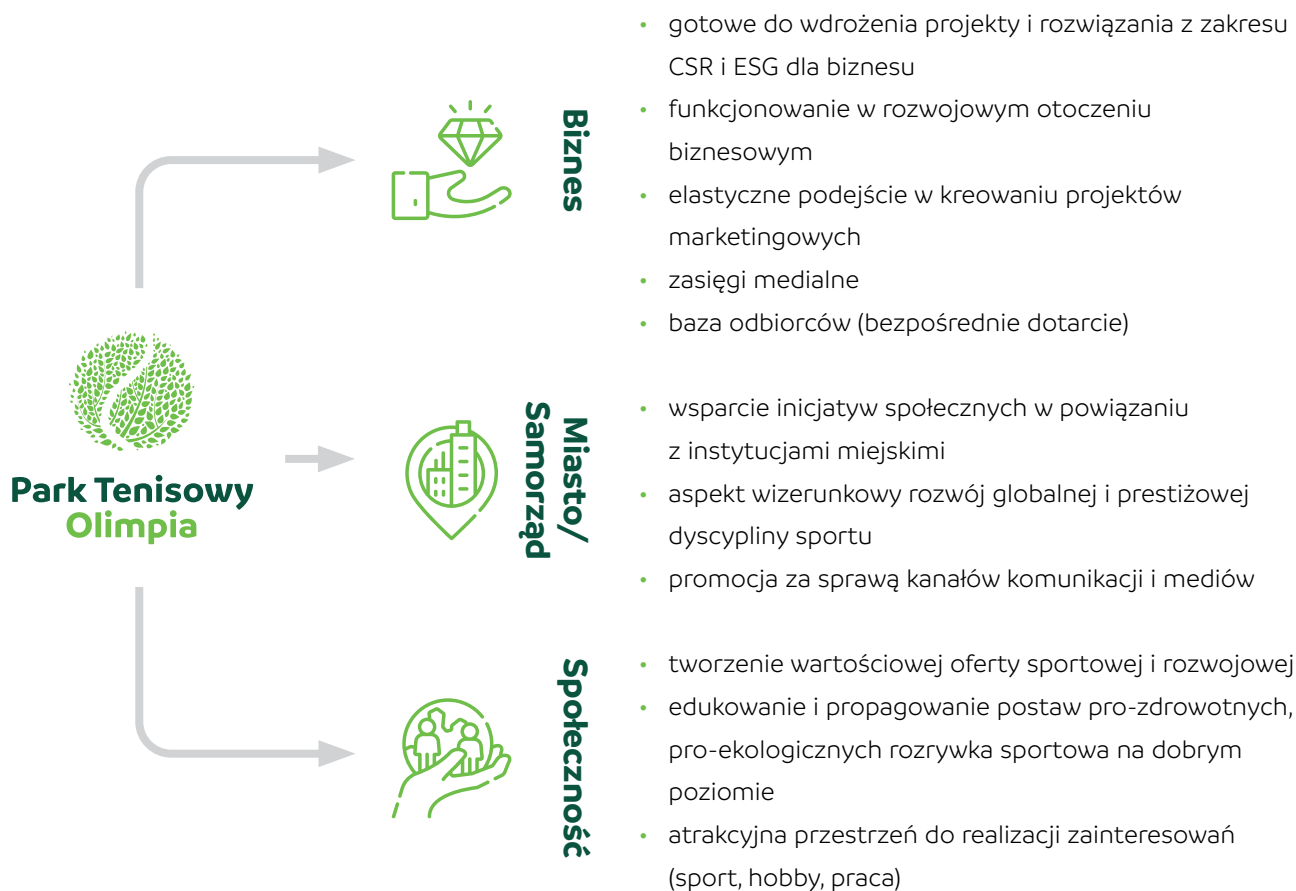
Park Tenisowy
Olimpia

Biznes

- gotowe do wdrożenia projekty i rozwiązania z zakresu CSR i ESG dla biznesu
- funkcjonowanie w rozwojowym otoczeniu biznesowym
- elastyczne podejście w kreowaniu projektów marketingowych
- zasięgi medialne
- baza odbiorców (bezpośrednie dotarcie)

Miasto/ Samorząd

- wsparcie inicjatyw społecznych w powiązaniu z instytucjami miejskimi
- aspekt wizerunkowy rozwój globalnej i prestiżowej dyscypliny sportu
- promocja za sprawą kanałów komunikacji i mediów

Społeczność

- tworzenie wartościowej oferty sportowej i rozwojowej
- edukowanie i propagowanie postaw pro-zdrowotnych, pro-ekologicznych rozrywka sportowa na dobrym poziomie
- atrakcyjna przestrzeń do realizacji zainteresowań (sport, hobby, praca)